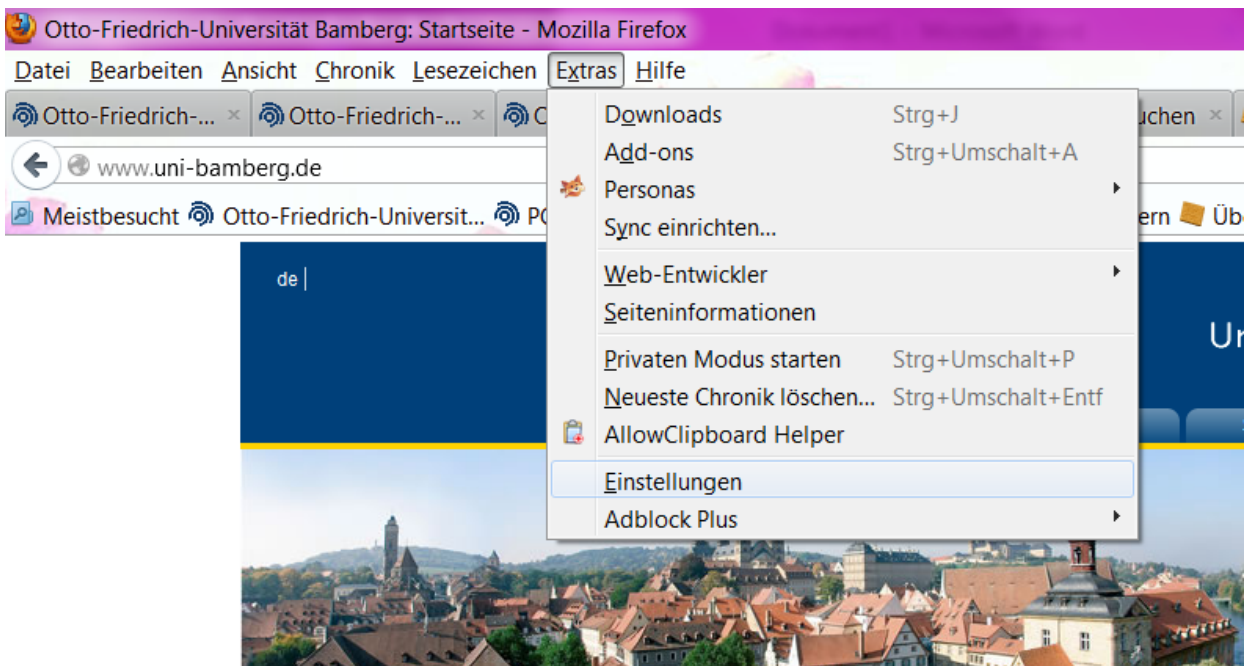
Otto-Friedrich-Universität Bamberg: Startseite - Mozilla Firefox

Datei Bearbeiten Ansicht Chronik Lesezeichen Extras Hilfe

Otto-Friedrich-... × Otto-Friedrich-... × O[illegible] uchen ×

www.uni-bamberg.de

Meistbesucht Otto-Friedrich-Universit... P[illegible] ern Üb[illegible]

Downloads Strg+J
Add-ons Strg+Umschalt+A
Personas
Sync einrichten...
Web-Entwickler
Seiteninformationen
Privaten Modus starten Strg+Umschalt+P
Neueste Chronik löschen... Strg+Umschalt+Entf
AllowClipboard Helper
Einstellungen
Adblock Plus

de |

U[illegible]